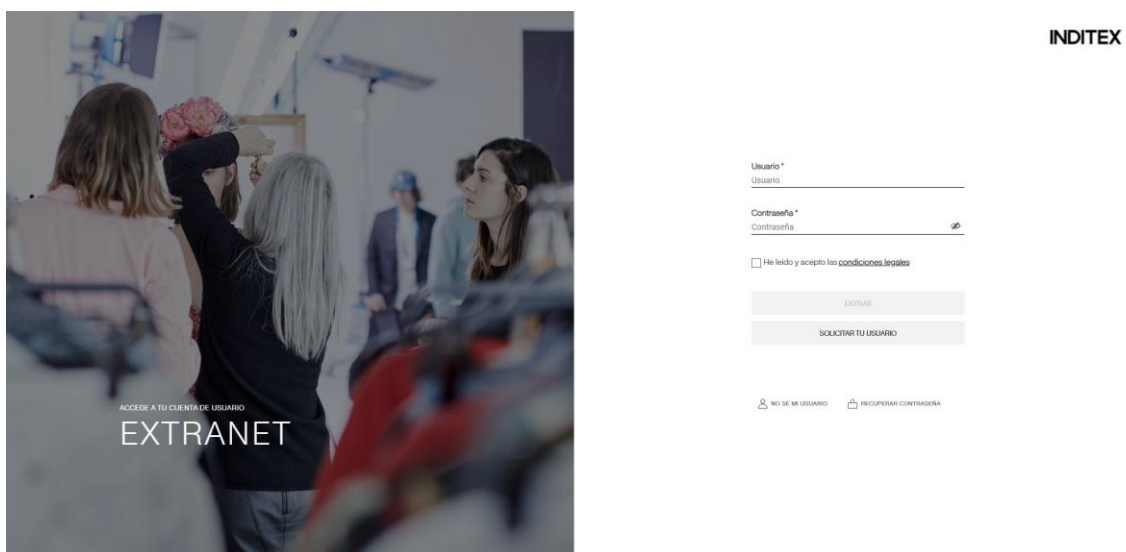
ACCEDE A TU CUENTA DE USUARIO

EXTRANET

INDITEX

Usuario *
Usuario

Contraseña *
Contraseña

He leído y acepto las condiciones legales

ENTRAR

SOLICITAR TU USUARIO

NO SE MI USUARIO

RECUPERAR CONTRASEÑA